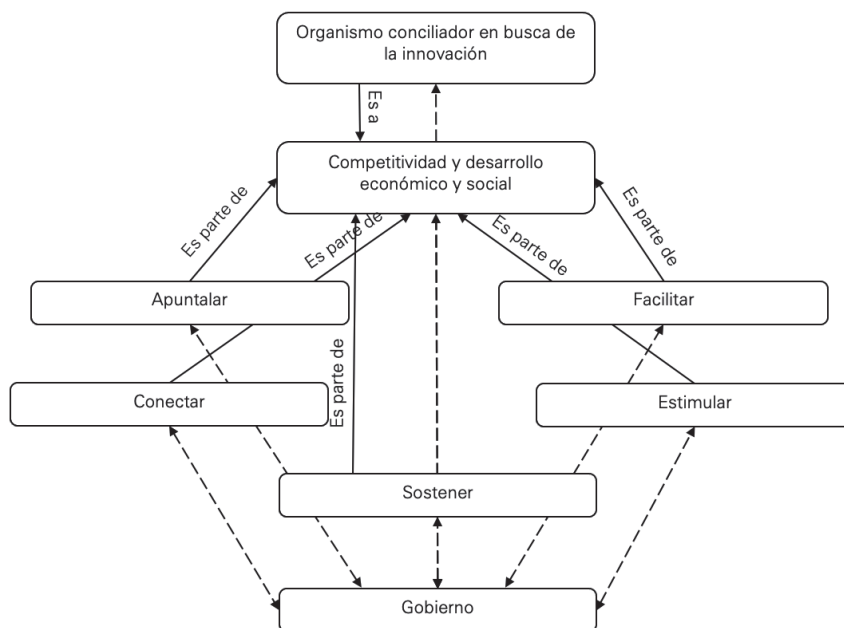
Organismo conciliador en busca de la innovación

Es a

Competitividad y desarrollo económico y social

Es parte de

Es parte de

Es parte de

Es parte de

Apuntalar

Facilitar

Es parte de

Conectar

Estimular

Sostener

Gobierno